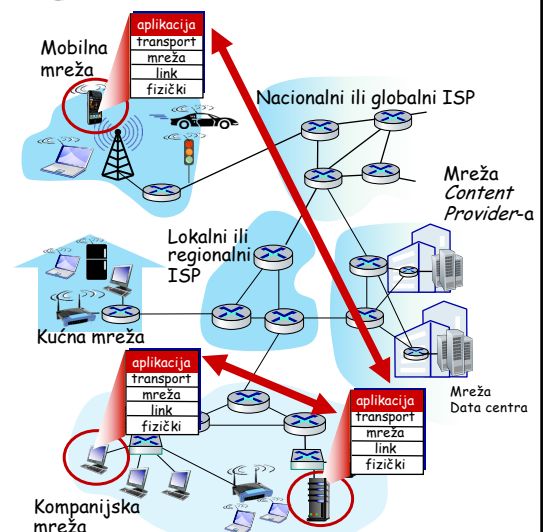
aplikacija
transport
mreža
link
fizički

Mobilna mreža

Nacionalni ili globalni ISP

Mreža *Content Provider*-a

Lokalni ili regionalni ISP

Kućna mreža

aplikacija
transport
mreža
link
fizički

aplikacija
transport
mreža
link
fizički

Mreža Data centra

Kompanijska mreža